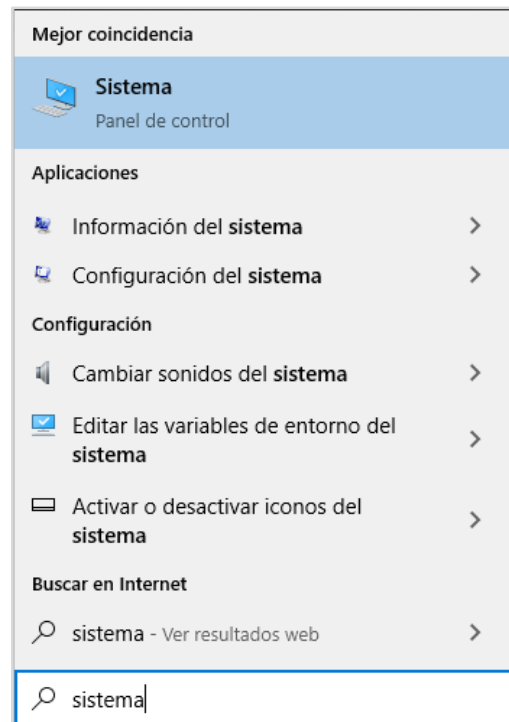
Mejor coincidencia

Sistema
Panel de control

Aplicaciones

Información del sistema >

Configuración del sistema >

Configuración

Cambiar sonidos del sistema >

Editar las variables de entorno del sistema >

Activar o desactivar iconos del sistema >

Buscar en Internet

sistema - Ver resultados web >

sistema